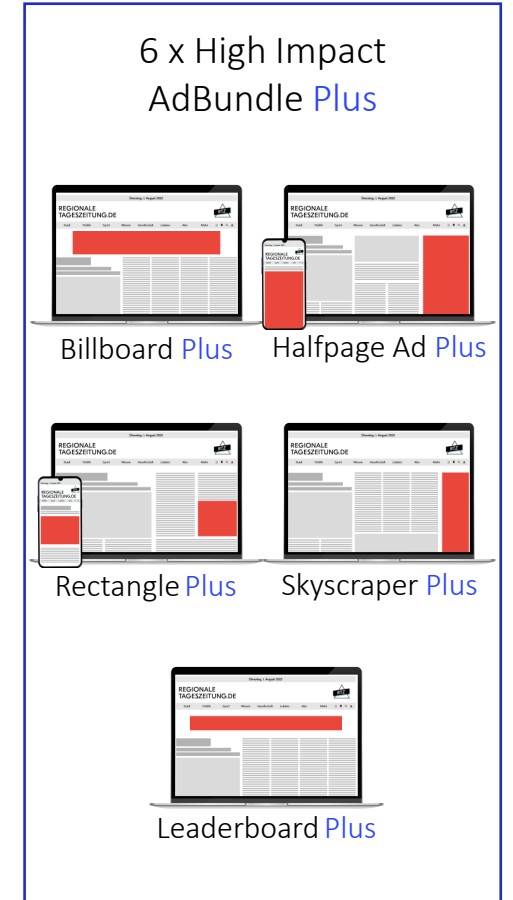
6 x High Impact AdBundle Plus

Dienstag, 1. August 2023

REGIONALE TAGESZEITUNG.DE

Stadt Vielfalt Sport Wissen Gesellschaft Lokales Alles Mehr

Billboard Plus

Dienstag, 1. August 2023

REGIONALE TAGESZEITUNG.DE

Stadt Vielfalt Sport Wissen Gesellschaft Lokales Alles Mehr

REGIONALE TAGESZEITUNG.DE

Halfpage Ad Plus

Dienstag, 1. August 2023

REGIONALE TAGESZEITUNG.DE

Stadt Vielfalt Sport Wissen Gesellschaft Lokales Alles Mehr

REGIONALE TAGESZEITUNG.DE

Rectangle Plus

Dienstag, 1. August 2023

REGIONALE TAGESZEITUNG.DE

Stadt Vielfalt Sport Wissen Gesellschaft Lokales Alles Mehr

Skyscraper Plus

Dienstag, 1. August 2023

REGIONALE TAGESZEITUNG.DE

Stadt Vielfalt Sport Wissen Gesellschaft Lokales Alles Mehr

Leaderboard Plus